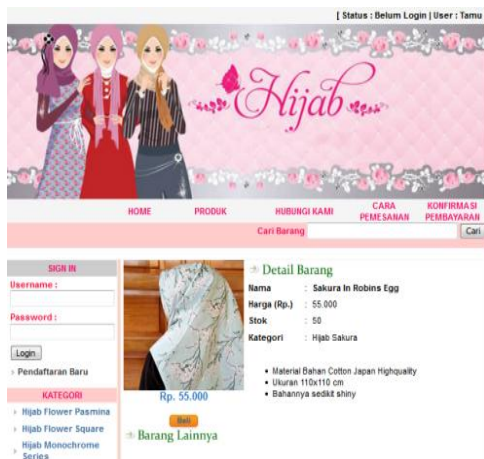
[ Status : Belum Login | User : Tamu ]

Hijab

HOME
PRODUK
HUBUNGI KAMI
CARA PEMESANAN
KONFIRMASI PEMBAYARAN

Cari Barang
Cari

SIGN IN
Username :
Password :
Login
Pendaftaran Baru

KATEGORI
Hijab Flower Pasmina
Hijab Flower Square
Hijab Monochrome Series

Rp. 55.000
Beli

Detail Barang

| | |
|---|---|
| Nama | : Sakura In Robins Egg |
| Harga (Rp.) | : 55.000 |
| Stok | : 50 |
| Kategori | : Hijab Sakura |

- Material Bahan Cotton Japan Highquality
- Ukuran 110x110 cm
- Bahannya sedikit shiny

Barang Lainnya